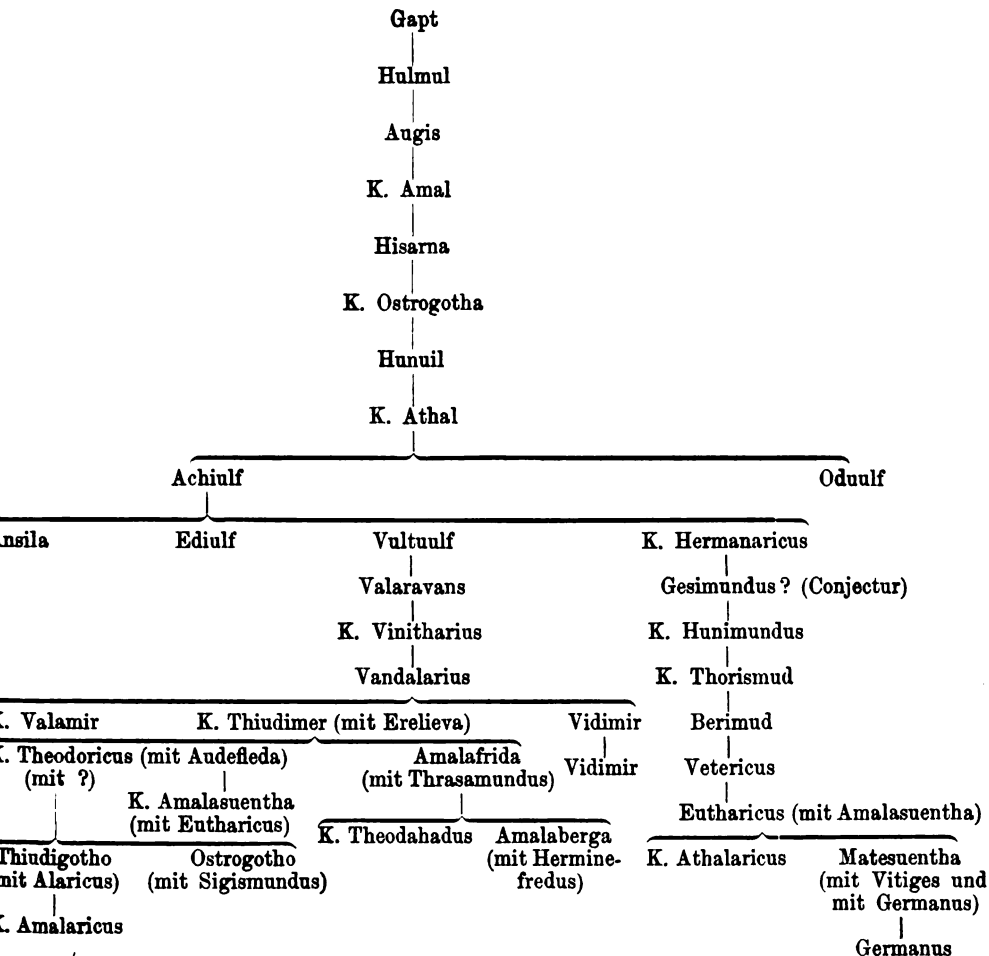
Gapt

Hulmul

Augis

K. Amal

Hisarna

K. Ostrogotha

Hunuil

K. Athal

Achiulf

Oduulf

nsila

Ediulf

Vultuulf

K. Hermanaricus

Valaravans

Gesimundus ? (Conjectur)

K. Vinitharius

K. Hunimundus

Vandalarius

K. Thorismud

. Valamir

K. Thiudimer (mit Erelieva)

Vidimir

Berimud

. Theodoricus (mit Audefleda) (mit ?)

Amalafrida (mit Thrasamundus)

Vidimir

Vetericus

K. Amalasuentha (mit Eutharicus)

Eutharicus (mit Amalasuentha)

K. Theodahadus

Amalaberga (mit Herminefredus)

K. Athalaricus

Matesuentha (mit Vitiges und mit Germanus)

Thiudigotho nit Alaricus)

Ostrogotho (mit Sigismundus)

. Amalaricus

Germanus